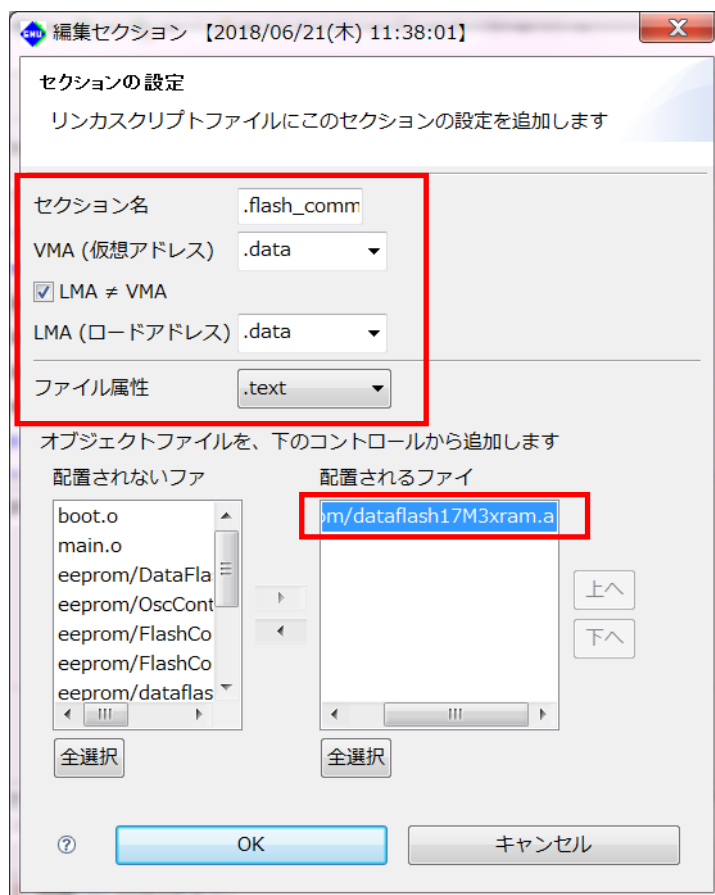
編集セクション 【2018/06/21(木) 11:38:01】

セクションの設定

リンカスクリプトファイルにこのセクションの設定を追加します

セクション名 .flash_comm

VMA (仮想アドレス) .data

LMA ≠ VMA

LMA (ロードアドレス) .data

ファイル属性 .text

オブジェクトファイルを、下のコントロールから追加します

配置されないファ

boot.o
main.o
eeprom/DataFla
eeprom/OscCont
eeprom/FlashCo
eeprom/FlashCo
eeprom/dataflas

配置されるファイ

om/dataflash17M3xram.a

上へ

下へ

全選択

全選択

OK

キャンセル